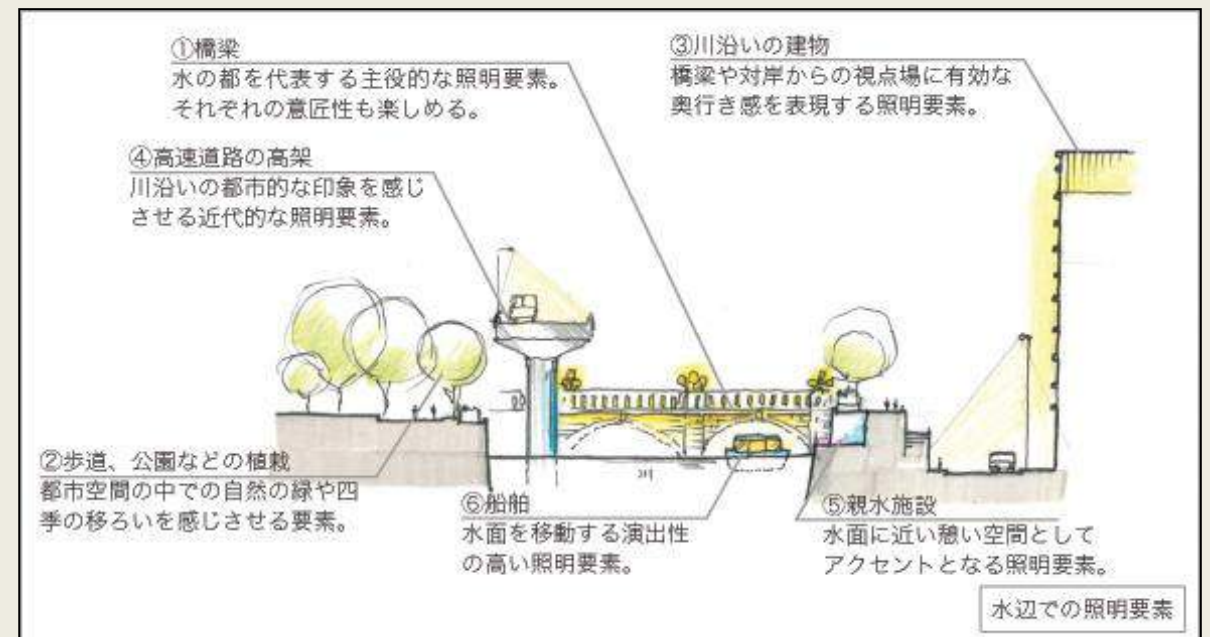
①橋梁
水の都を代表する主役的な照明要素。それぞれの意匠性も楽しめる。

③川沿いの建物
橋梁や対岸からの視点場に有効な奥行き感を表現する照明要素。

④高速道路の高架
川沿いの都市的な印象を感じさせる近代的な照明要素。

②歩道、公園などの植栽
都市空間の中での自然の緑や四季の移ろいを感じさせる要素。

⑥船舶
水面を移動する演出性の高い照明要素。

⑤親水施設
水面に近い憩い空間としてアクセントとなる照明要素。

水辺での照明要素